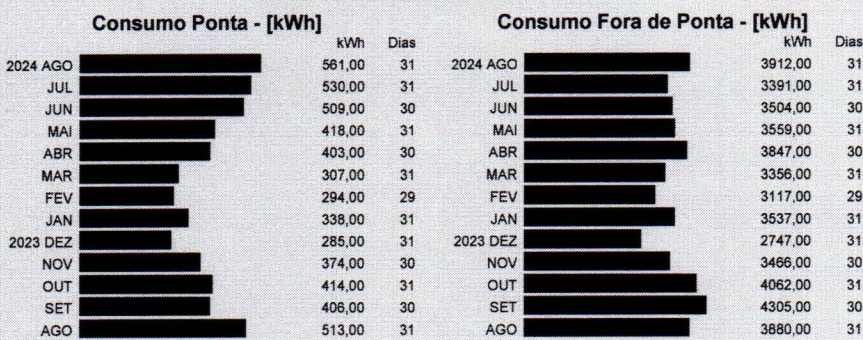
Consumo Ponta - [kWh]

| | kWh | Dias |
|---|---|---|
| 2024 AGO | 561,00 | 31 |
| JUL | 530,00 | 31 |
| JUN | 509,00 | 30 |
| MAI | 418,00 | 31 |
| ABR | 403,00 | 30 |
| MAR | 307,00 | 31 |
| FEV | 294,00 | 29 |
| JAN | 338,00 | 31 |
| 2023 DEZ | 285,00 | 31 |
| NOV | 374,00 | 30 |
| OUT | 414,00 | 31 |
| SET | 406,00 | 30 |
| AGO | 513,00 | 31 |

Consumo Fora de Ponta - [kWh]

| | kWh | Dias |
|---|---|---|
| 2024 AGO | 3912,00 | 31 |
| JUL | 3391,00 | 31 |
| JUN | 3504,00 | 30 |
| MAI | 3559,00 | 31 |
| ABR | 3847,00 | 30 |
| MAR | 3356,00 | 31 |
| FEV | 3117,00 | 29 |
| JAN | 3537,00 | 31 |
| 2023 DEZ | 2747,00 | 31 |
| NOV | 3466,00 | 30 |
| OUT | 4062,00 | 31 |
| SET | 4305,00 | 30 |
| AGO | 3880,00 | 31 |